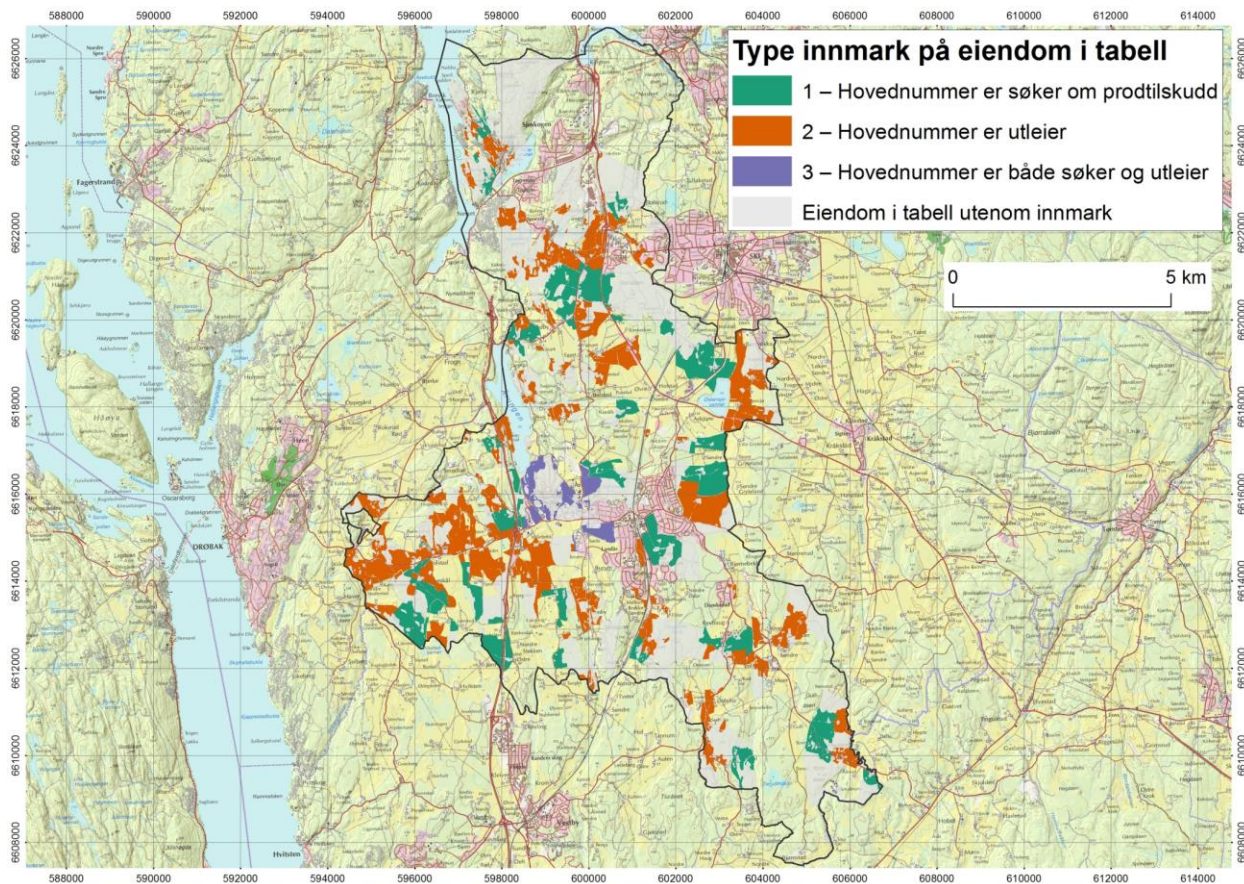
588000 590000 592000 594000 596000 598000 600000 602000 604000 606000 608000 610000 612000 614000

Type innmark på eiendom i tabell
1 – Hovednummer er søker om prodtilskudd
2 – Hovednummer er utleier
3 – Hovednummer er både søker og utleier
Eiendom i tabell utenom innmark

0 5 km

6626000
6624000
6622000
6620000
6618000
6616000
6614000
6612000
6610000
6608000

Fagerstrand
Oscarsborg
DRØBAK
Hvitsten
Ski
Vestby

588000 590000 592000 594000 596000 598000 600000 602000 604000 606000 608000 610000 612000 614000